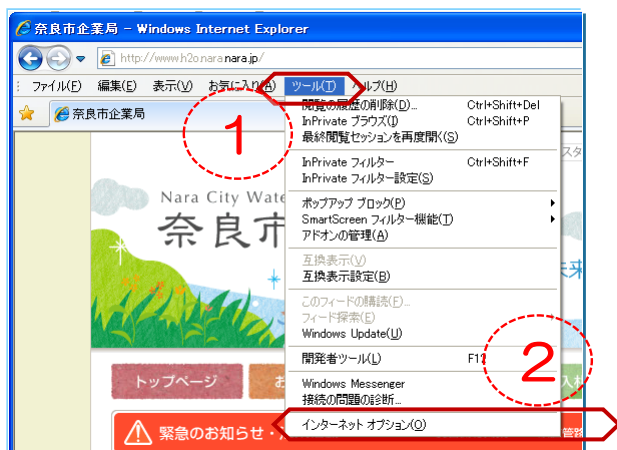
奈良市企業局 - Windows Internet Explorer
http://www.h2o.nara.nara.jp/
ファイル(F) 編集(E) 表示(V) お気に入り(A) ツール(T) ヘルプ(H)
奈良市企業局
1
閲覧の履歴の削除(D)... Ctrl+Shift+Del
InPrivate ブラウズ(I) Ctrl+Shift+P
最終閲覧セッションを再度開く(S)
InPrivate フィルター Ctrl+Shift+F
InPrivate フィルター設定(S)
ポップアップ ブロック(P)
SmartScreen フィルター機能(T)
アドオンの管理(A)
互換表示(V)
互換表示設定(B)
このフィードの購読(F)...
フィード探索(E)
Windows Update(U)
開発者ツール(L) F12
Windows Messenger
接続の問題の診断...
インターネット オプション(O)
2
Nara City Wate
奈良市
トップページ
緊急のお知らせ・